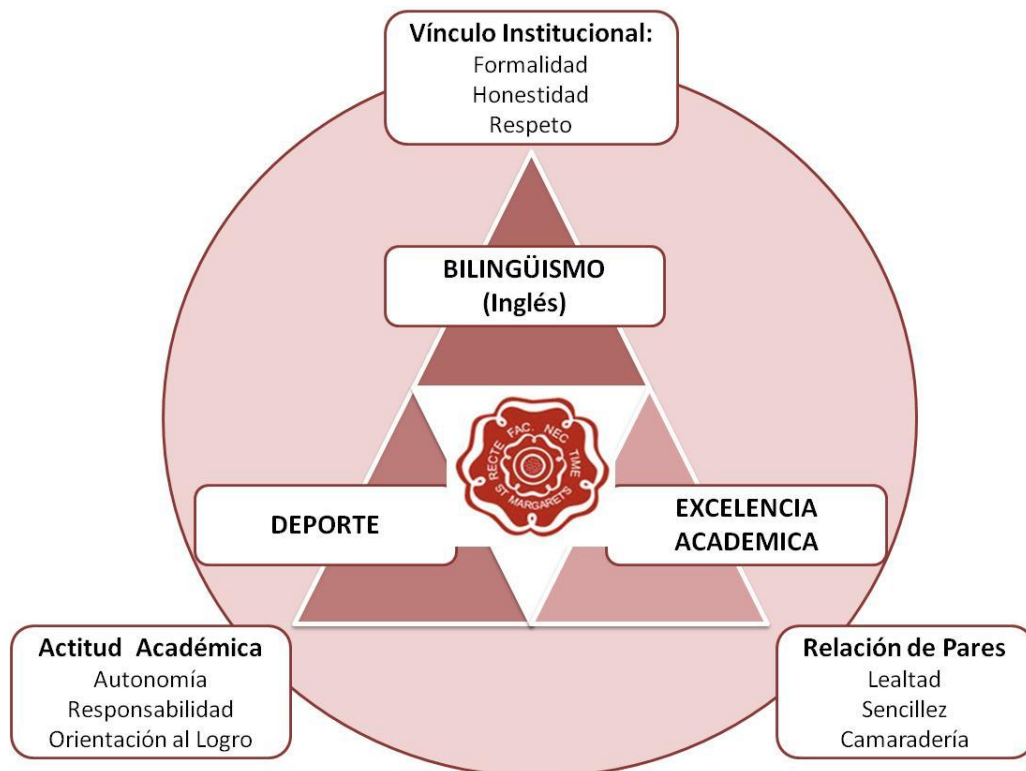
**Vínculo Institucional:**
Formalidad
Honestidad
Respeto

**BILINGÜISMO (Inglés)**

RECTE FAC. NEC TIME
ST MARGARETS

**DEPORTE**

**EXCELENCIA ACADEMICA**

**Actitud Académica**
Autonomía
Responsabilidad
Orientación al Logro

**Relación de Pares**
Lealtad
Sencillez
Camaradería